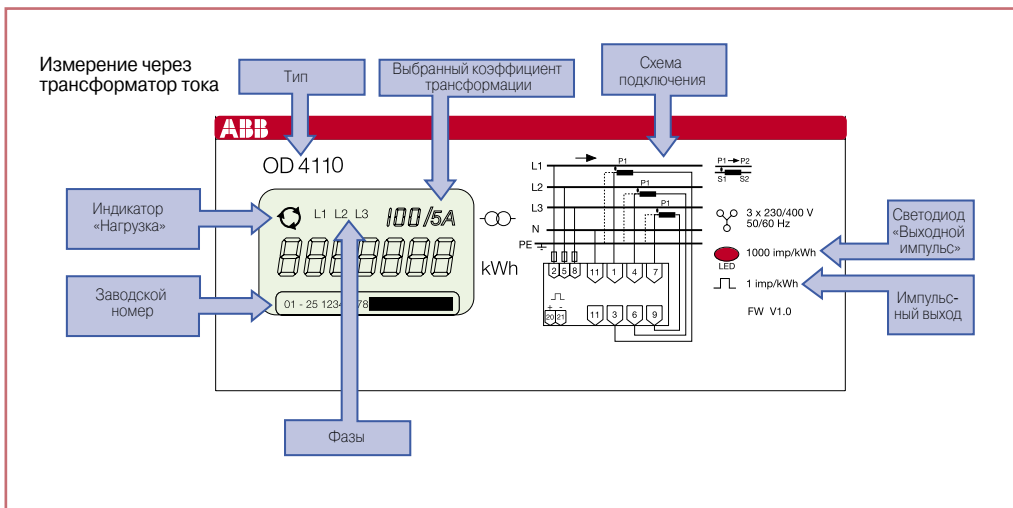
Измерение через трансформатор тока

Тип

Выбранный коэффициент трансформации

Схема подключения

ABB

OD 4110

Индикатор «Нагрузка»

L1 L2 L3 100/5A

8888888

kWh

Заводской номер

01 - 25 1234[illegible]78

L1
L2
L3
N
PE

P1
P1
P1

P1 → P2
S1 S2

2 5 8 11 1 4 7

+ -
20 21

11 3 6 9

3 x 230/400 V
50/60 Hz

1000 imp/kWh

LED

1 imp/kWh

FW V1.0

Светодиод «Выходной импульс»

Импульсный выход

Фазы